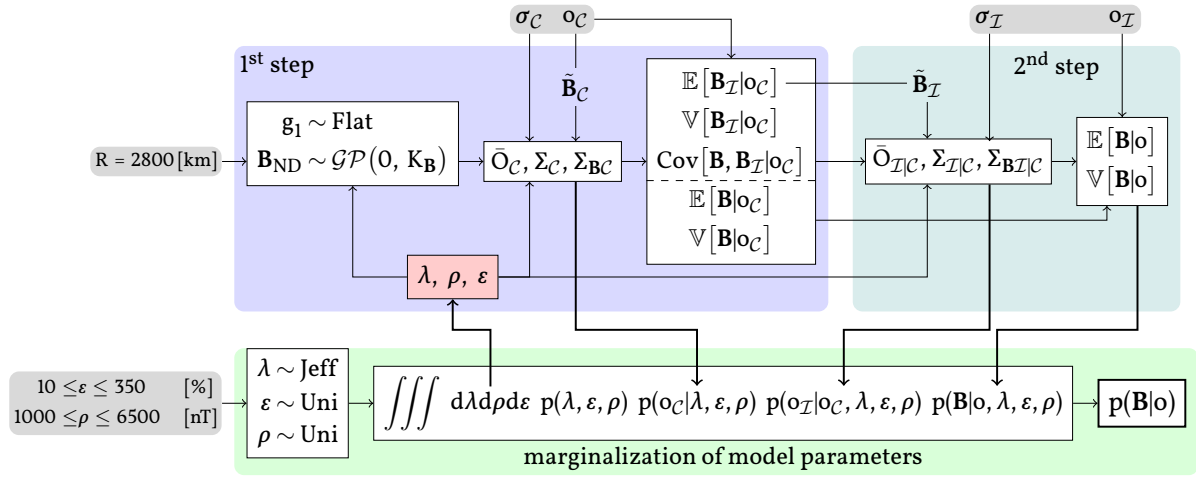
$\boldsymbol{\sigma}_{\mathcal{C}}$ $\mathrm{o}_{\mathcal{C}}$

$\boldsymbol{\sigma}_{\mathcal{I}}$ $\mathrm{o}_{\mathcal{I}}$

1st step

2nd step

$\tilde{\mathbf{B}}_{\mathcal{C}}$

$\tilde{\mathbf{B}}_{\mathcal{I}}$

R = 2800 [km]

$\mathrm{g}_1 \sim \text{Flat}$
$\mathbf{B}_{\text{ND}} \sim \mathcal{GP}(0,\, \mathrm{K}_{\mathbf{B}})$

$\bar{\mathrm{O}}_{\mathcal{C}}, \Sigma_{\mathcal{C}}, \Sigma_{\mathbf{B}\mathcal{C}}$

$\mathbb{E}\left[\mathbf{B}_{\mathcal{I}}|\mathrm{o}_{\mathcal{C}}\right]$
$\mathbb{V}\left[\mathbf{B}_{\mathcal{I}}|\mathrm{o}_{\mathcal{C}}\right]$
$\text{Cov}\left[\mathbf{B}, \mathbf{B}_{\mathcal{I}}|\mathrm{o}_{\mathcal{C}}\right]$
$\mathbb{E}\left[\mathbf{B}|\mathrm{o}_{\mathcal{C}}\right]$
$\mathbb{V}\left[\mathbf{B}|\mathrm{o}_{\mathcal{C}}\right]$

$\bar{\mathrm{O}}_{\mathcal{I}|\mathcal{C}}, \Sigma_{\mathcal{I}|\mathcal{C}}, \Sigma_{\mathbf{B}\mathcal{I}|\mathcal{C}}$

$\mathbb{E}\left[\mathbf{B}|\mathrm{o}\right]$
$\mathbb{V}\left[\mathbf{B}|\mathrm{o}\right]$

$\lambda,\ \rho,\ \varepsilon$

$10 \leq \varepsilon \leq 350$ [%]
$1000 \leq \rho \leq 6500$ [nT]

$\lambda \sim \text{Jeff}$
$\varepsilon \sim \text{Uni}$
$\rho \sim \text{Uni}$

$\iiint \mathrm{d}\lambda \mathrm{d}\rho \mathrm{d}\varepsilon\ \mathrm{p}(\lambda, \varepsilon, \rho)\ \mathrm{p}(\mathrm{o}_{\mathcal{C}}|\lambda, \varepsilon, \rho)\ \mathrm{p}(\mathrm{o}_{\mathcal{I}}|\mathrm{o}_{\mathcal{C}}, \lambda, \varepsilon, \rho)\ \mathrm{p}(\mathbf{B}|\mathrm{o}, \lambda, \varepsilon, \rho)$

$\mathrm{p}(\mathbf{B}|\mathrm{o})$

marginalization of model parameters